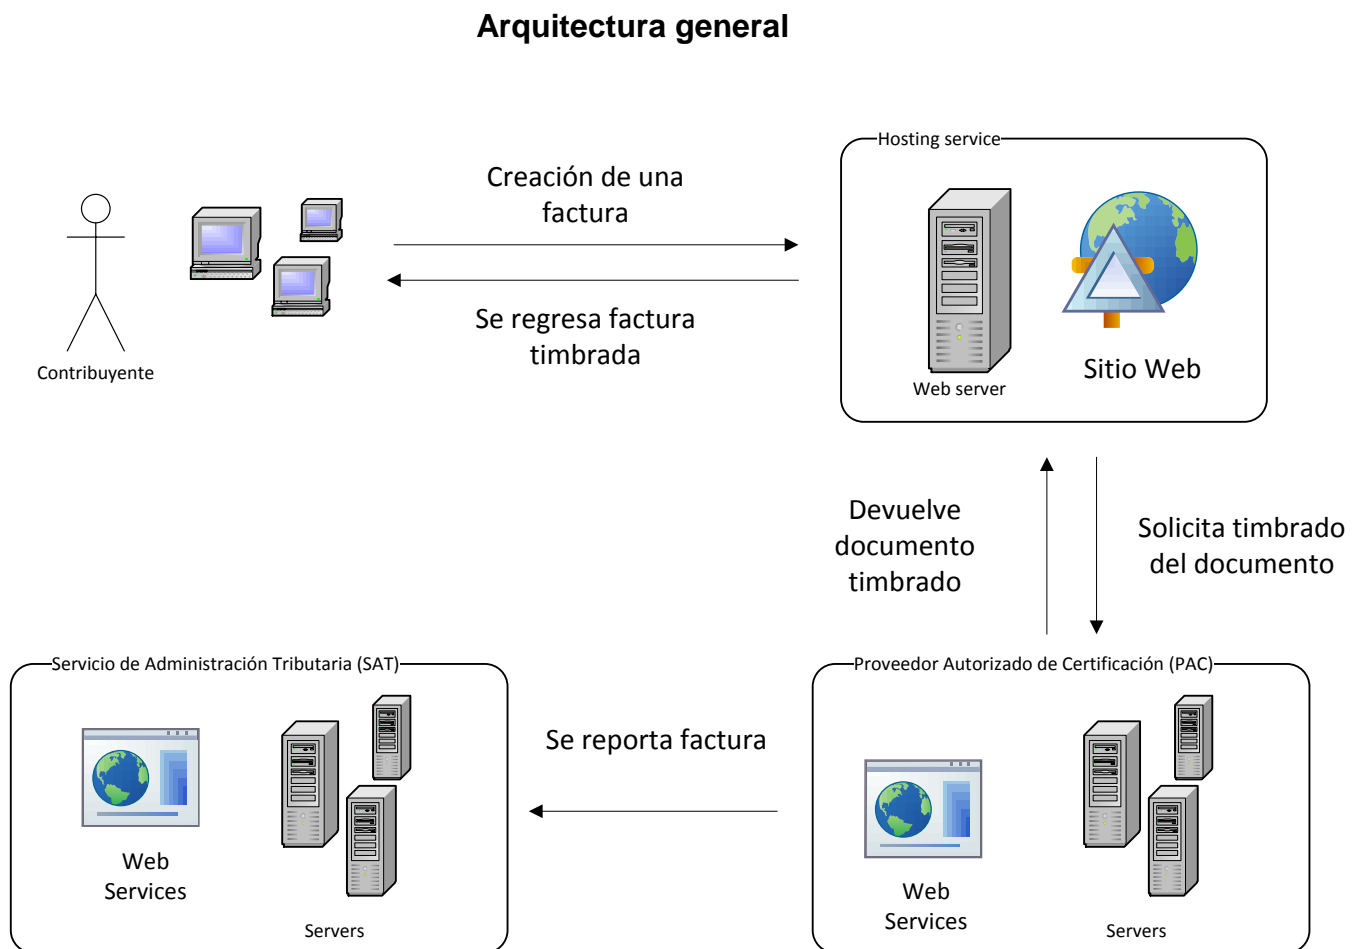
Arquitectura general

Contribuyente

Creación de una factura

Se regresa factura timbrada

Hosting service

Web server

Sitio Web

Devuelve documento timbrado

Solicita timbrado del documento

Servicio de Administración Tributaria (SAT)

Web Services

Servers

Se reporta factura

Proveedor Autorizado de Certificación (PAC)

Web Services

Servers